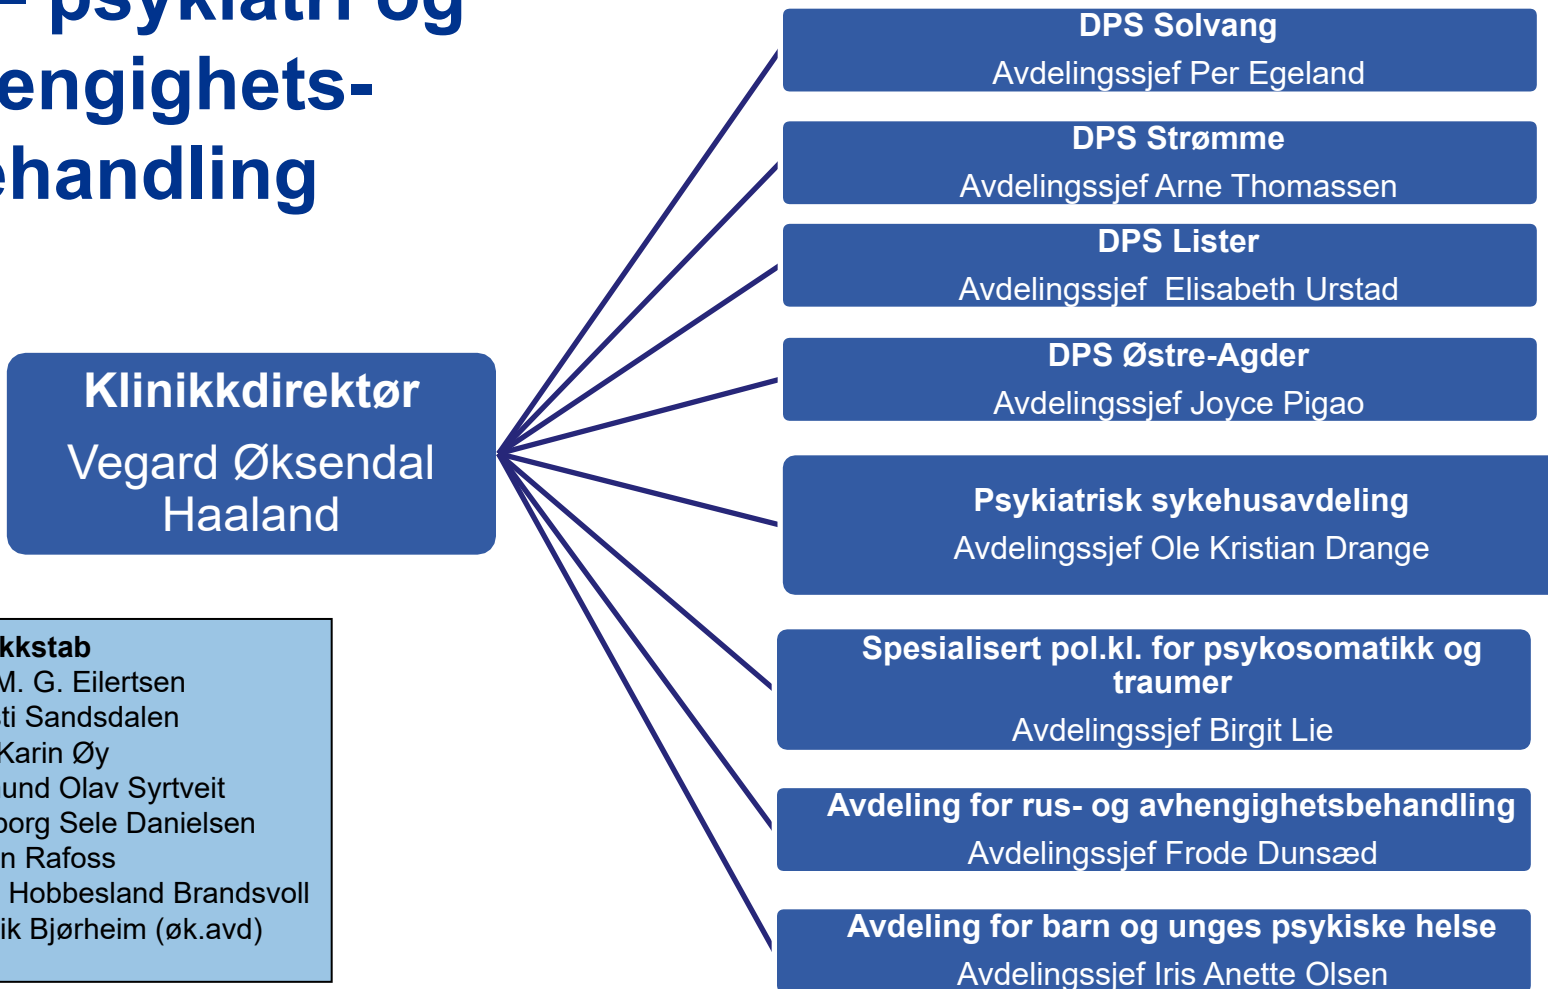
– psykiatri og
engighets-
ehandling

Klinikkdirektør
Vegard Øksendal Haaland

kkstab
M. G. Eilertsen
ti Sandsdalen
Karin Øy
und Olav Syrtveit
borg Sele Danielsen
n Rafoss
Hobbesland Brandsvoll
ik Bjørheim (øk.avd)

DPS Solvang
Avdelingssjef Per Egeland

DPS Strømme
Avdelingssjef Arne Thomassen

DPS Lister
Avdelingssjef Elisabeth Urstad

DPS Østre-Agder
Avdelingssjef Joyce Pigao

Psykiatrisk sykehusavdeling
Avdelingssjef Ole Kristian Drange

Spesialisert pol.kl. for psykosomatikk og traumer
Avdelingssjef Birgit Lie

Avdeling for rus- og avhengighetsbehandling
Avdelingssjef Frode Dunsæd

Avdeling for barn og unges psykiske helse
Avdelingssjef Iris Anette Olsen